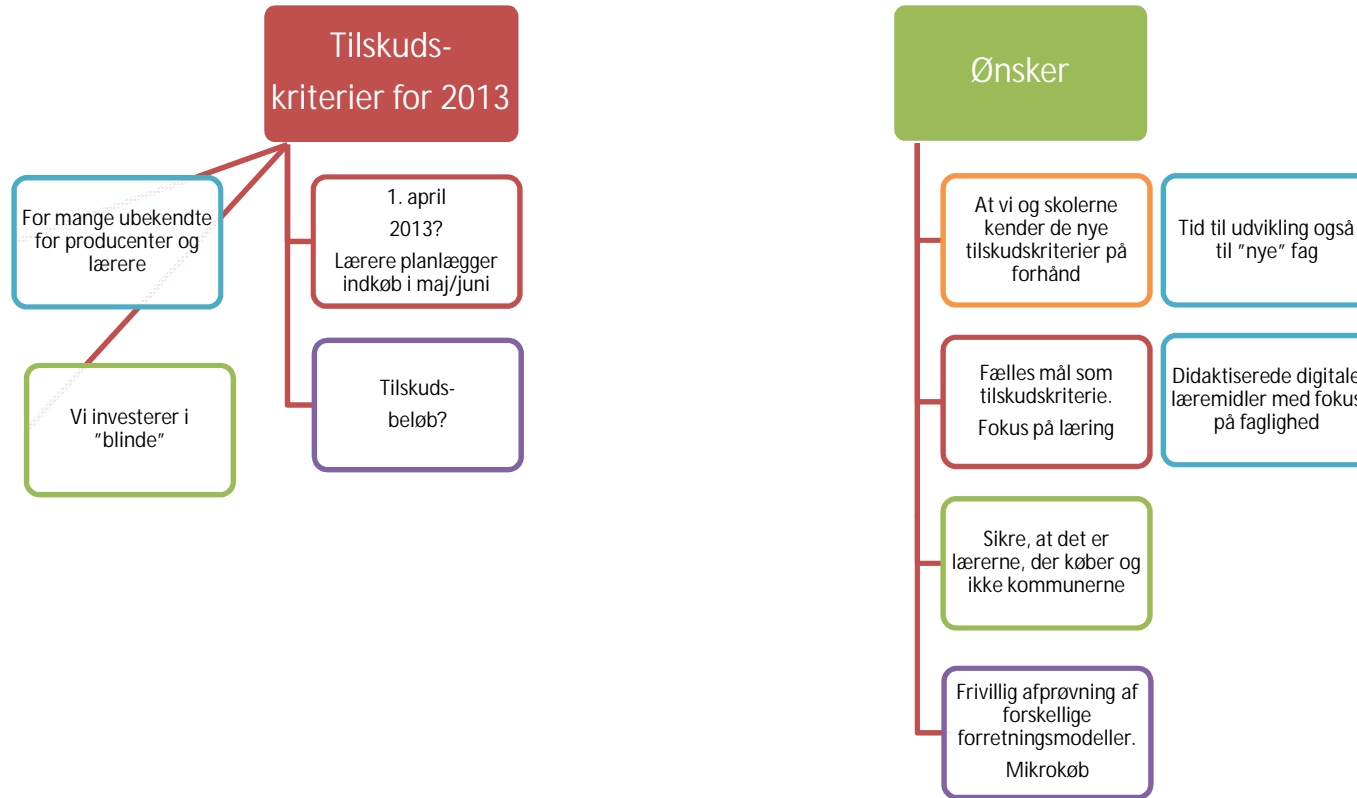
Tilskudskriterier for 2013

For mange ubekendte for producenter og lærere

Vi investerer i "blinde"

1. april 2013?

Lærere planlægger indkøb i maj/juni

Tilskudsbeløb?

Ønsker

At vi og skolerne kender de nye tilskudskriterier på forhånd

Tid til udvikling også til "nye" fag

Fælles mål som tilskudskriterie.

Fokus på læring

Didaktiserede digitale læremidler med fokus på faglighed

Sikre, at det er lærerne, der køber og ikke kommunerne

Frivillig afprøvning af forskellige forretningsmodeller.

Mikrokøb